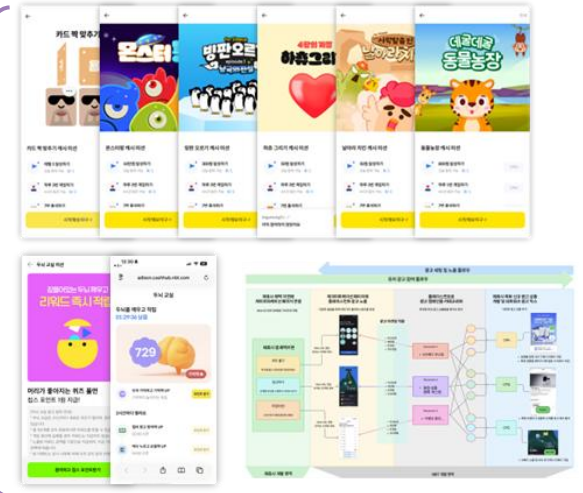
카드 짝 맞추기

카드 짝 맞추기 캐시 미션

몬스터

몬스터픽 캐시 미션

빙판 오르기

빙판 오르기 캐시 미션

4등의 찬스 하츠그리

하츠 그리기 캐시 미션

사라진 날아라 치치

날아라 치치 캐시 미션

데굴데굴 동물농장

동물농장 캐시 미션

시작하고 캐시 받기

주식 교실 미션

리워드 즉시 적립

머리가 좋아지는 퀴즈 풀면 캡스 포인트 1원 지급!

10:30

주식 교실

주식을 배우고 적립

729

광고 제휴 및 노출 플로우

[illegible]